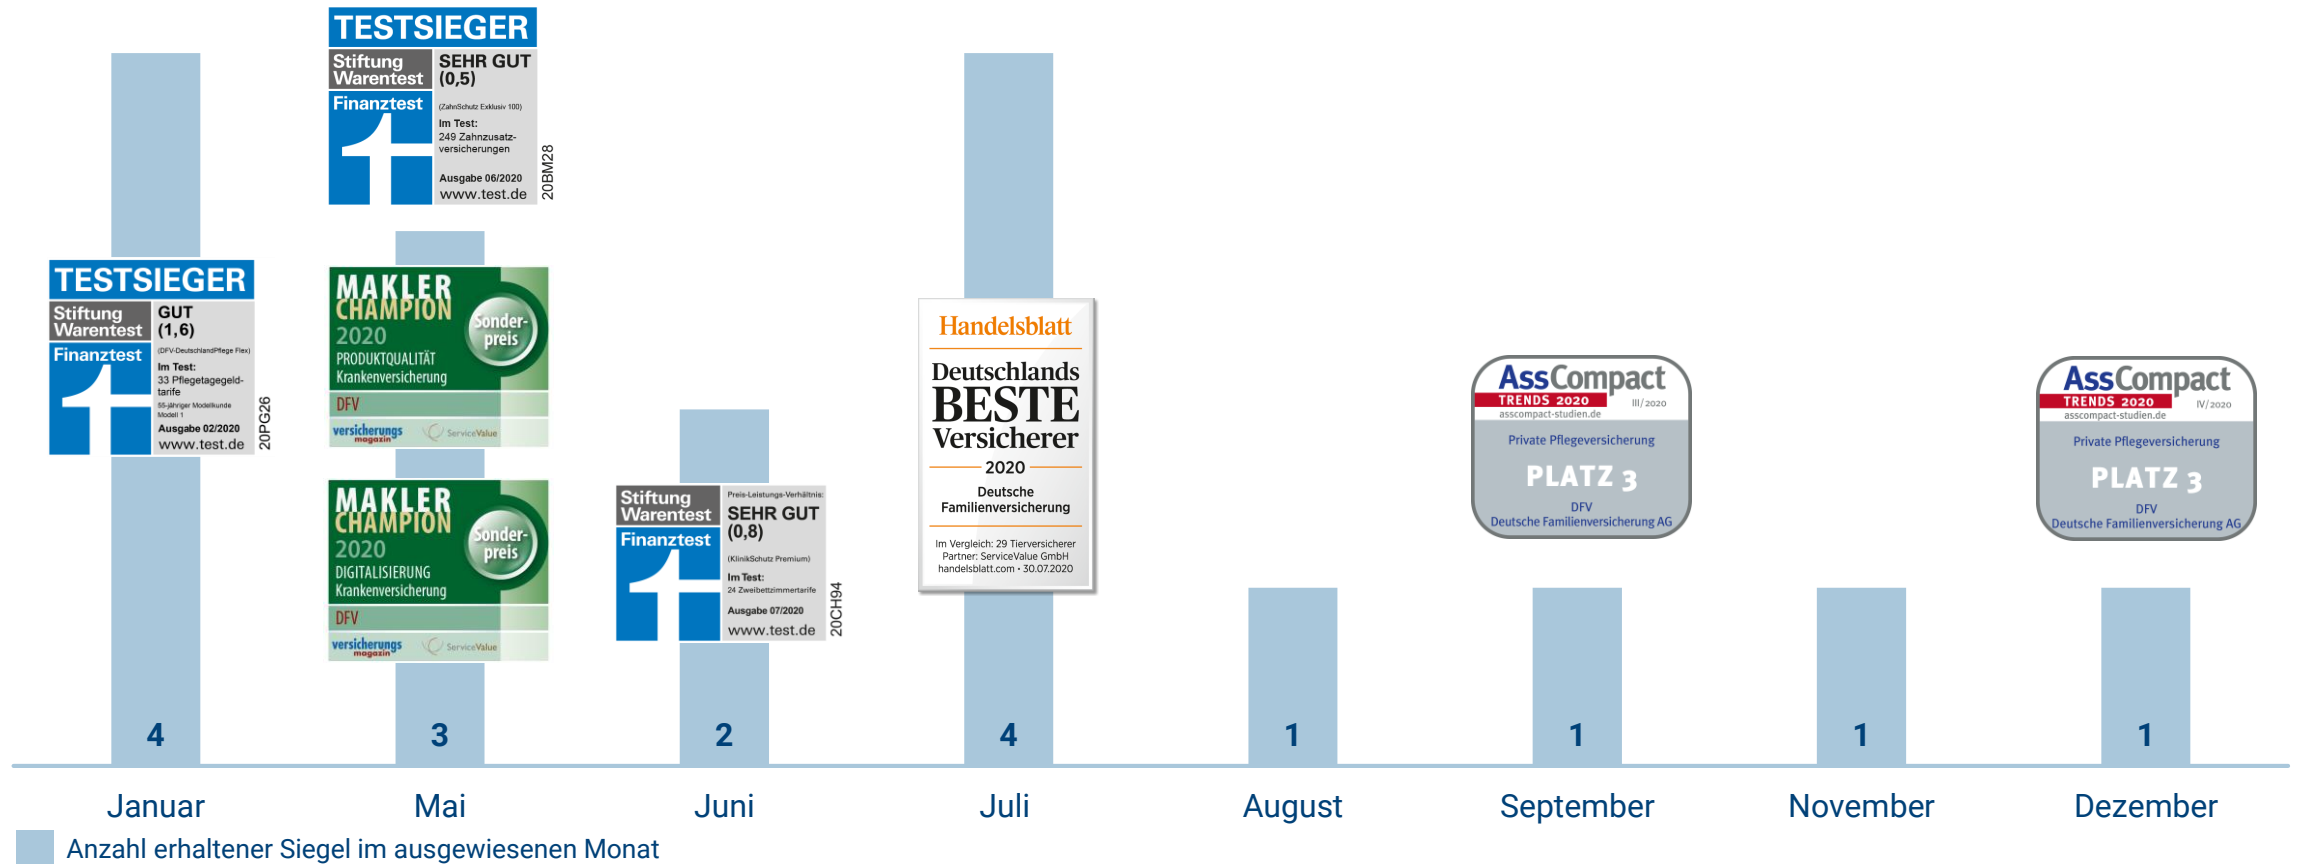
TESTSIEGER
Stiftung Warentest
SEHR GUT (0,5)
Finanztest
(ZahnSchutz Exklusiv 100)
Im Test: 249 Zahnzusatzversicherungen
Ausgabe 06/2020
www.test.de
20BM28

TESTSIEGER
Stiftung Warentest
GUT (1,6)
Finanztest
(DFV-DeutschlandPflege Flex)
Im Test: 33 Pflegetagegeldtarife
55-jähriger Modellkunde Modell 1
Ausgabe 02/2020
www.test.de
20PG26

MAKLER CHAMPION 2020
Sonderpreis
PRODUKTQUALITÄT
Krankenversicherung
DFV
versicherungsmagazin
ServiceValue

MAKLER CHAMPION 2020
Sonderpreis
DIGITALISIERUNG
Krankenversicherung
DFV
versicherungsmagazin
ServiceValue

Stiftung Warentest
Preis-Leistungs-Verhältnis:
SEHR GUT (0,8)
Finanztest
(KlinikSchutz Premium)
Im Test: 24 Zweibettzimmertarife
Ausgabe 07/2020
www.test.de
20CH94

Handelsblatt
Deutschlands BESTE Versicherer
2020
Deutsche Familienversicherung
Im Vergleich: 29 Tierversicherer
Partner: ServiceValue GmbH
handelsblatt.com • 30.07.2020

AssCompact
TRENDS 2020
asscompact-studien.de
III/2020
Private Pflegeversicherung
PLATZ 3
DFV
Deutsche Familienversicherung AG

AssCompact
TRENDS 2020
asscompact-studien.de
IV/2020
Private Pflegeversicherung
PLATZ 3
DFV
Deutsche Familienversicherung AG

4
3
2
4
1
1
1
1

Januar
Mai
Juni
Juli
August
September
November
Dezember

Anzahl erhaltener Siegel im ausgewiesenen Monat